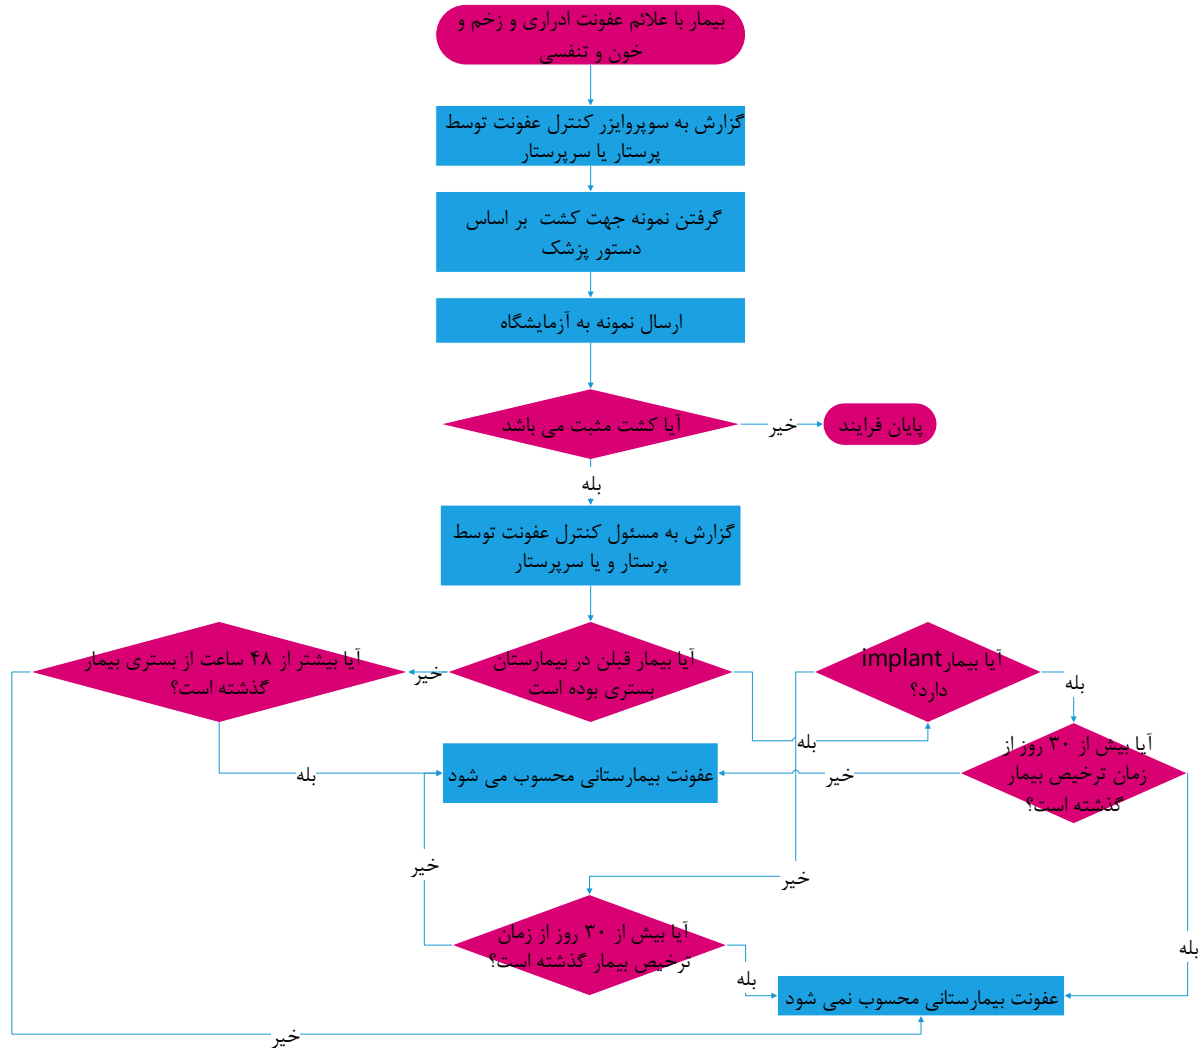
بیمار با علائم عفونت ادراری و زخم و خون و تنفسی

گزارش به سوپروایزر کنترل عفونت توسط پرستار یا سرپرستار

گرفتن نمونه جهت کشت بر اساس دستور پزشک

ارسال نمونه به آزمایشگاه

آیا کشت مثبت می باشد

خیر

پایان فرایند

بله

گزارش به مسئول کنترل عفونت توسط پرستار و یا سرپرستار

آیا بیشتر از ۴۸ ساعت از بستری بیمار گذشته است؟

خیر

آیا بیمار قبلن در بیمارستان بستری بوده است

آیا بیمار implant دارد؟

بله

بله

عفونت بیمارستانی محسوب می شود

بله

خیر

آیا بیش از ۳۰ روز از زمان ترخیص بیمار گذشته است؟

خیر

خیر

آیا بیش از ۳۰ روز از زمان ترخیص بیمار گذشته است؟

بله

بله

عفونت بیمارستانی محسوب نمی شود

خیر